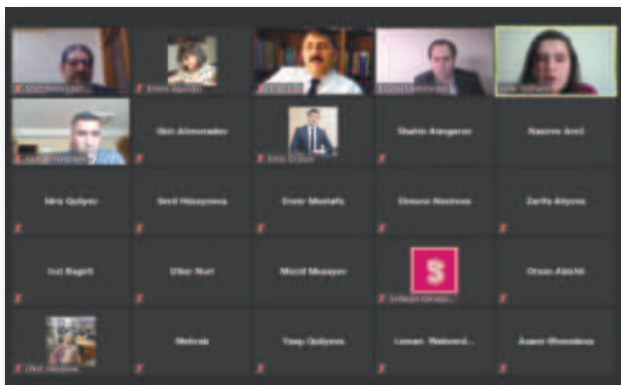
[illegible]

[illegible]

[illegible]

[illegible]

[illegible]

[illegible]

Elnir Alimoradov

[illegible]

Shahin Alasgarov

Nasımı Amil

Idris Quliyev

Sevil Hüseynova

Enver Mustafa

Elnura Nasirova

Zarifa Aliyeva

Inci Bagirli

Ulker Nuri

Mecid Musayev

S

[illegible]

Orxan Abichi

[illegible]

Mehrab

Yaqu Quliyeva

Leman Walverdi...

Aziem Ghasadova